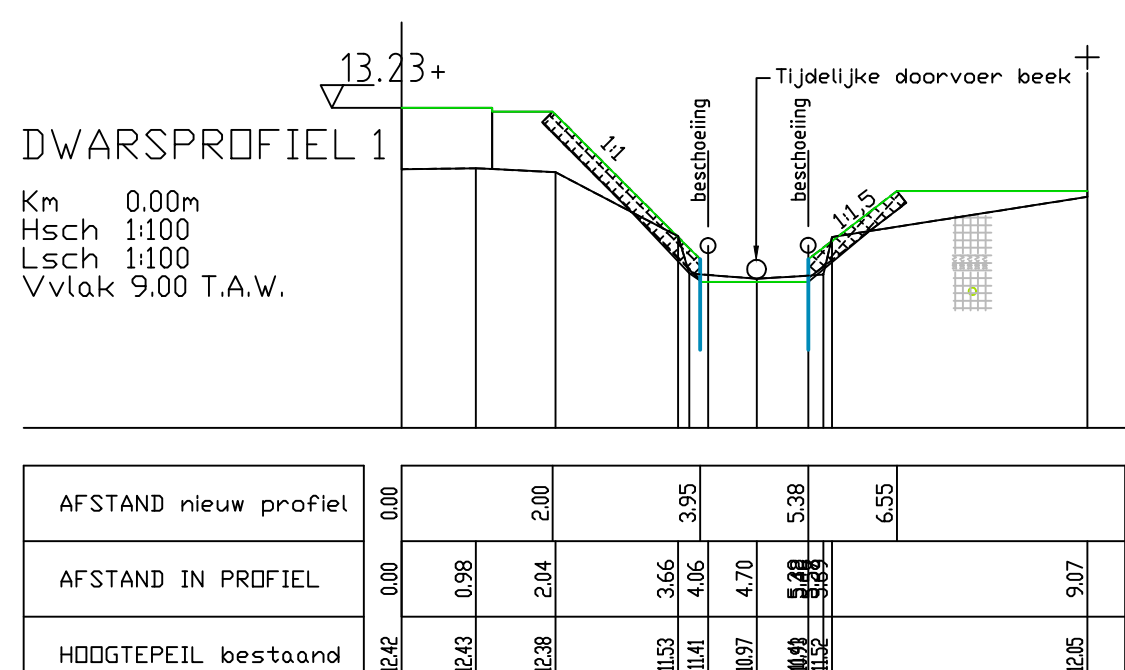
13.23+

DWARSPROFIEL 1

Km 0.00m
Hsch 1:100
Lsch 1:100
Vvlak 9.00 T.A.W.

Tijdelijke doorvoer beek

1:1

beschoeiing

beschoeiing

1:1.5

| AFSTAND nieuw profiel | 0.00 | 2.00 | 3.95 | 5.38 | 6.55 |
|---|---|---|---|---|---|
| AFSTAND IN PROFIEL | 0.00 | 0.98 | 2.04 | 3.66 | 4.06 | 4.70 | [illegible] | 9.07 |
| HOOGTEPEIL bestaand | 12.42 | 12.43 | 12.38 | 11.53 | 11.41 | 10.97 | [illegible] 11.52 | 12.05 |